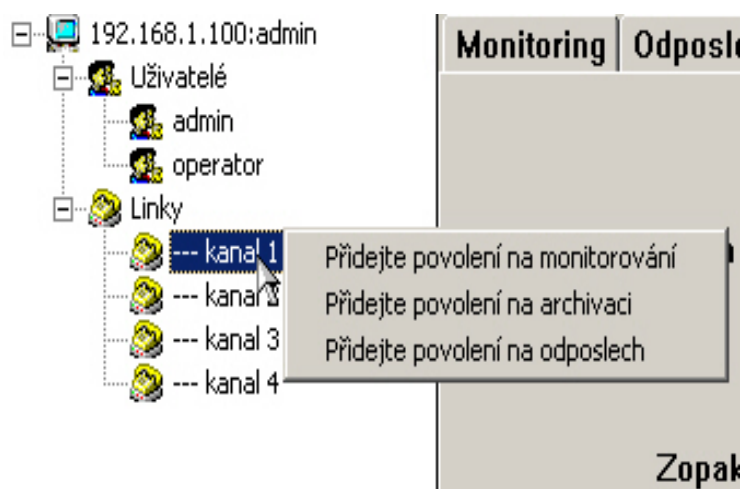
192.168.1.100:admin
Uživatelé
admin
operator
Linky
--- kanal 1
--- kanal 2
--- kanal 3
--- kanal 4

Přidejte povolení na monitorování
Přidejte povolení na archivaci
Přidejte povolení na odposlech

Monitoring
Odposl
Zopak